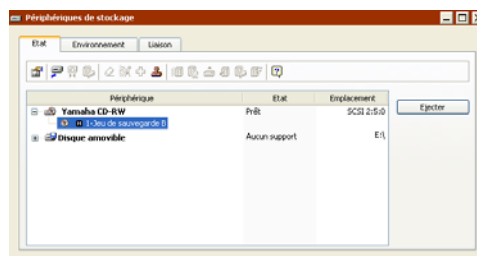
Périphériques de stockage

Etat | Environnement | Liaison

| Périphérique | Etat | Emplacement |
|---|---|---|
| Yamaha CD-RW | Prêt | SCSI 2:5:0 |
| 1-Jeu de sauvegarde B | | |
| Disque amovible | Aucun support | E:\ |

Ejecter